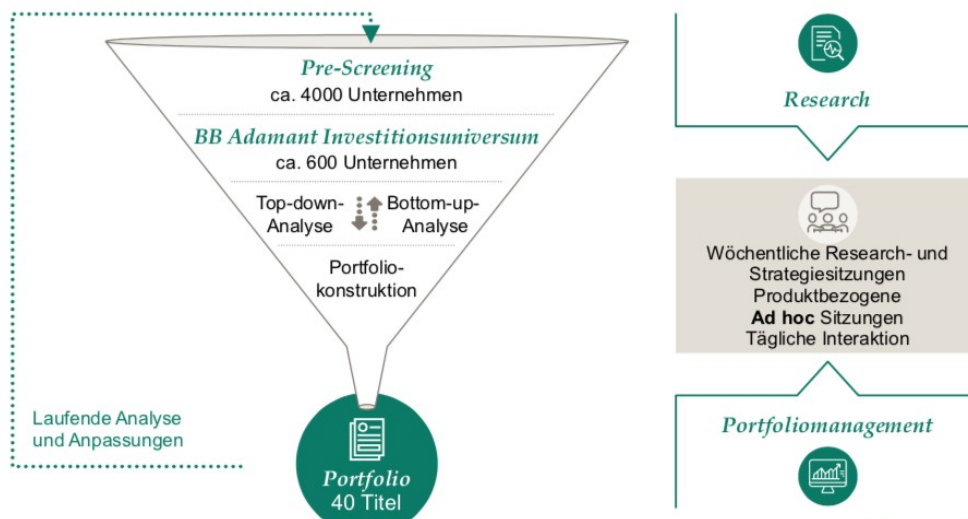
Pre-Screening
ca. 4000 Unternehmen

BB Adamant Investitionsuniversum
ca. 600 Unternehmen

Top-down-Analyse

Bottom-up-Analyse

Portfoliokonstruktion

Laufende Analyse und Anpassungen

Portfolio
40 Titel

Research

Wöchentliche Research- und Strategiesitzungen
Produktbezogene
**Ad hoc** Sitzungen
Tägliche Interaktion

Portfoliomanagement